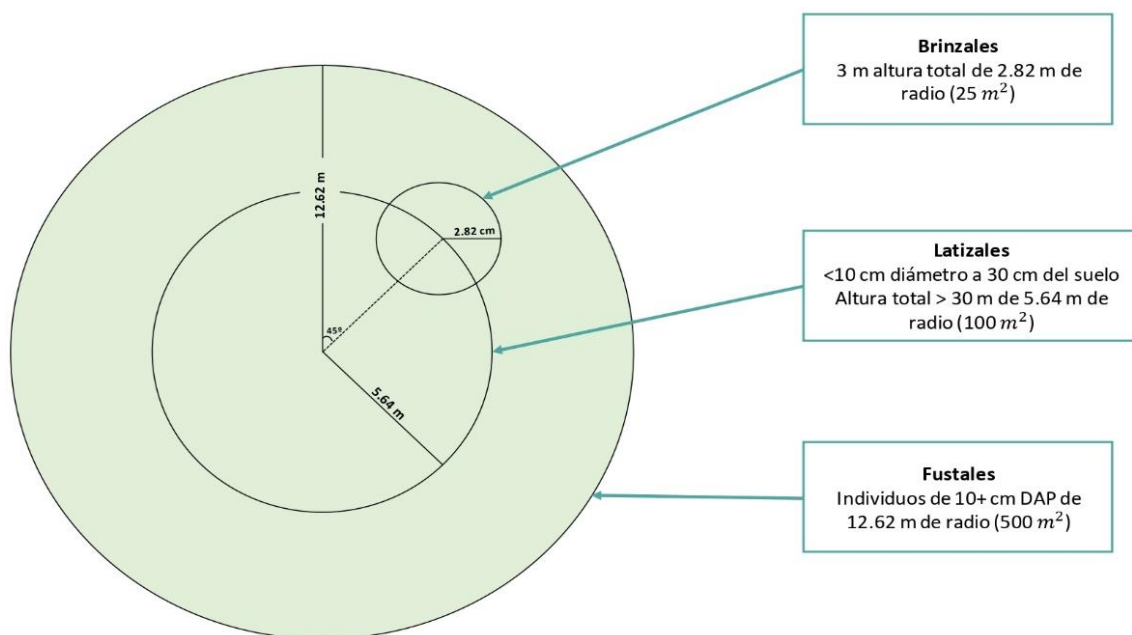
12.62 m

2.82 cm

45°

5.64 m

**Brinzales**
3 m altura total de 2.82 m de radio (25 $m^2$)

**Latizales**
<10 cm diámetro a 30 cm del suelo Altura total > 30 m de 5.64 m de radio (100 $m^2$)

**Fustales**
Individuos de 10+ cm DAP de 12.62 m de radio (500 $m^2$)